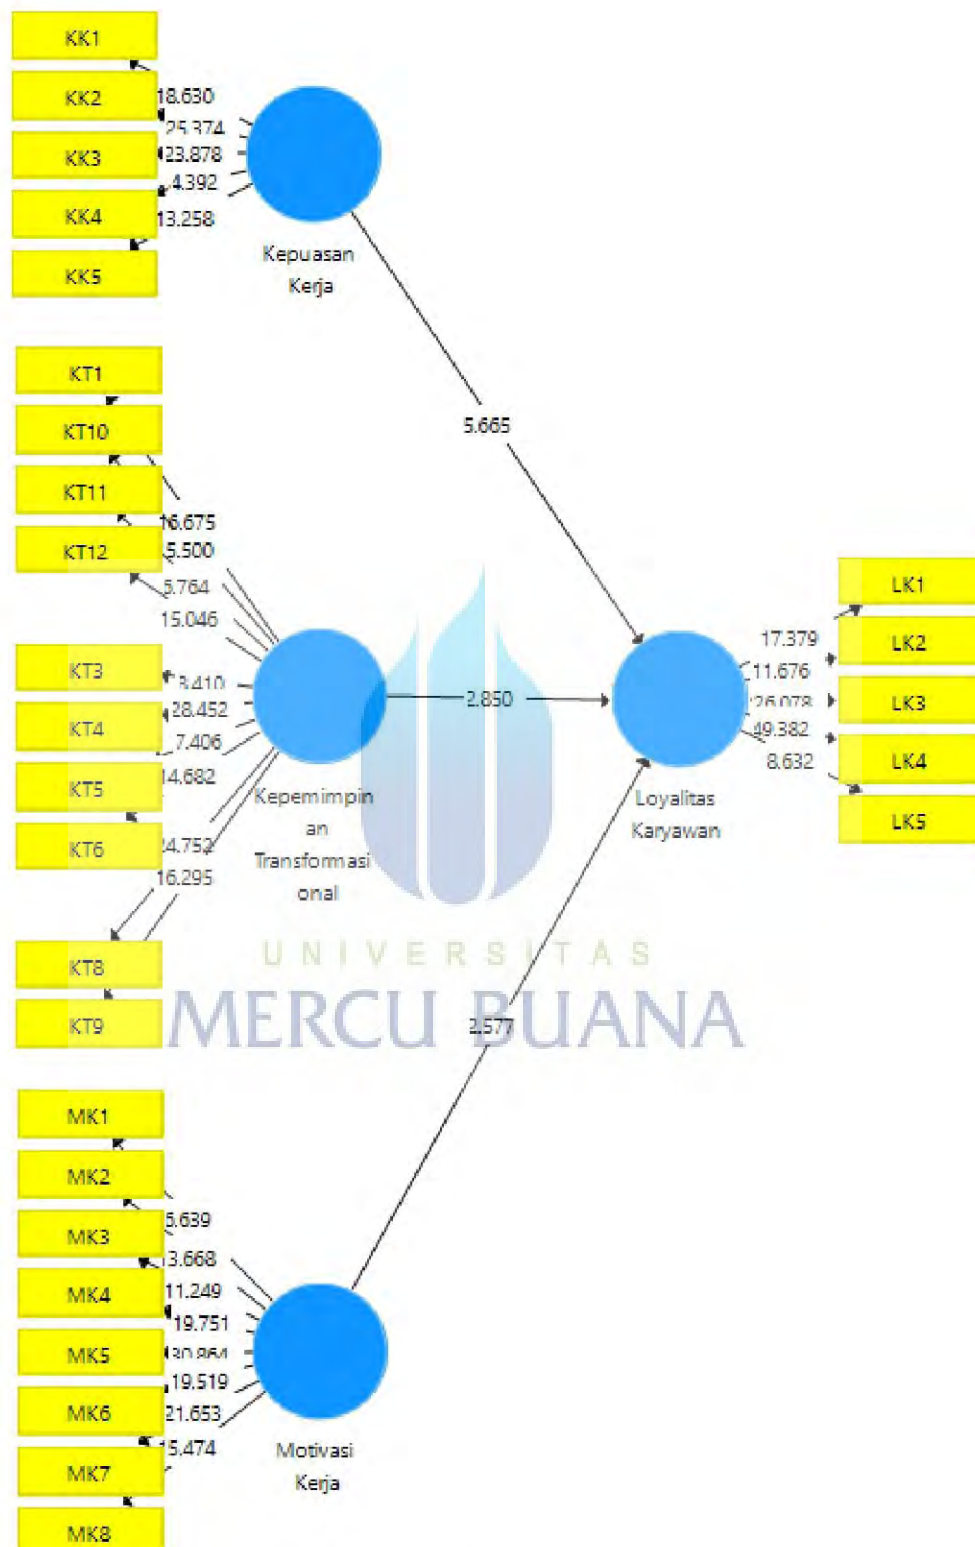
KK1
KK2
KK3
KK4
KK5
18.630
25.374
23.878
4.392
13.258
Kepuasan Kerja

KT1
KT10
KT11
KT12
KT3
KT4
KT5
KT6
KT8
KT9
16.675
5.500
5.764
15.046
3.410
28.452
7.406
14.682
24.752
16.295
Kepemimpinan Transformasional

5.665
2.850
Loyalitas Karyawan
17.379
11.676
26.078
49.382
8.632
LK1
LK2
LK3
LK4
LK5

U N I V E R S I T A S
MERCU BUANA

2.577

MK1
MK2
MK3
MK4
MK5
MK6
MK7
MK8
5.639
13.668
11.249
19.751
30.864
19.519
21.653
15.474
Motivasi Kerja